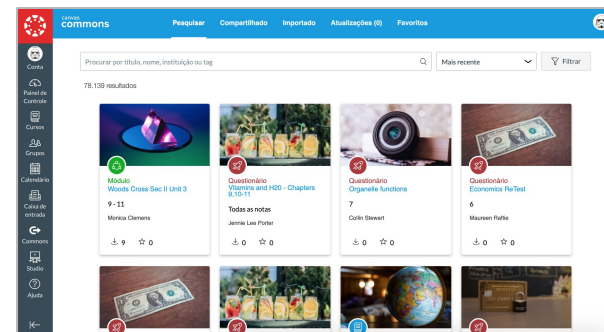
canvas
commons

Pesquisar Compartilhado Importado Atualizações (0) Favoritos

Conta
Painel de Controle
Cursos
Grupos
Calendário
Caixa de entrada
Commons
Studio
Ajuda

Procurar por título, nome, instituição ou tag

Mais recente

Filtrar

78.139 resultados

Modulo
Woods Cross Sec II Unit 3
9 - 11
Monica Clemens
9 0

Questionário
Vitamins and H20 - Chapters 9,10-11
Todas as notas
Jennie Lee Porter
0 0

Questionário
Organelle functions
7
Colin Stewart
0 0

Questionário
Economics ReTest
6
Maureen Raffe
0 0